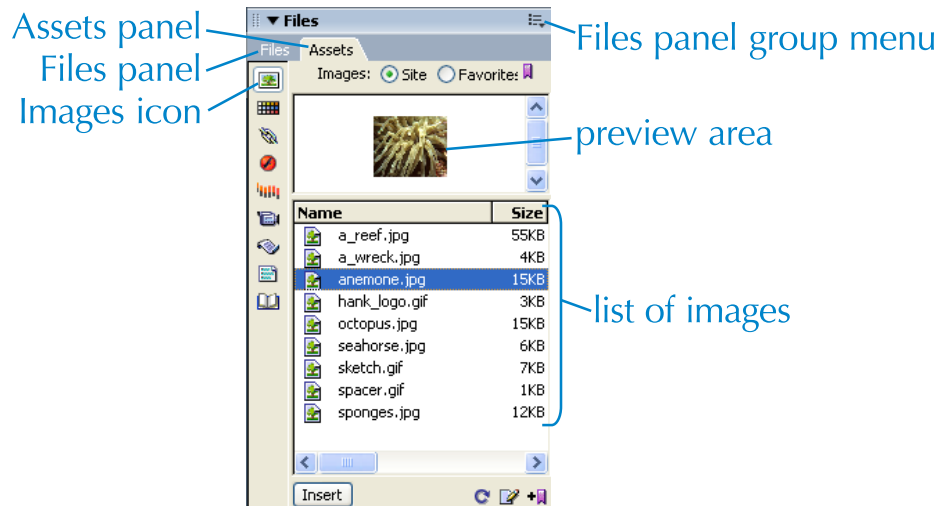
Assets panel
Files panel
Images icon

▼ Files
Files panel group menu
Files Assets
Images: Site Favorites
preview area

| Name | Size |
|---|---|
| a_reef.jpg | 55KB |
| a_wreck.jpg | 4KB |
| anemone.jpg | 15KB |
| hank_logo.gif | 3KB |
| octopus.jpg | 15KB |
| seahorse.jpg | 6KB |
| sketch.gif | 7KB |
| spacer.gif | 1KB |
| sponges.jpg | 12KB |

list of images
Insert